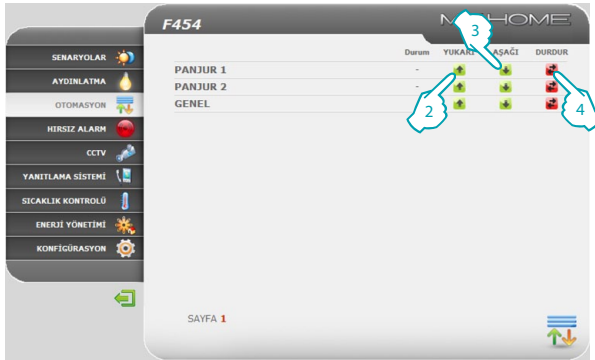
F454

MYHOME

SENARYOLAR
AYDINLATMA
OTOMASYON
HIRSIZ ALARM
CCTV
YANITLAMA SİSTEMİ
SICAKLIK KONTROLÜ
ENERJİ YÖNETİMİ
KONFİGÜRASYON

| | Durum | YUKARI | AŞAĞI | DURDUR |
|---|---|---|---|---|
| PANJUR 1 | - | | | |
| PANJUR 2 | - | | | |
| GENEL | | | | |

3
2
4

SAYFA 1